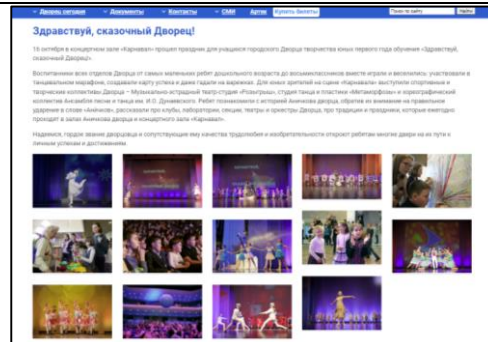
Дворец сегодня Документы Контакты СМИ Артек Купить билеты Поиск по сайту Найти

Здравствуй, сказочный Дворец!

18 октября в концертном зале «Карнавал» прошел праздник для учащихся городского Дворца творчества юных первого года обучения «Здравствуй, сказочный Дворец».

Воспитанники всех отделов Дворца от самых маленьких ребят дошкольного возраста до восьмиклассников вместе играли и веселились: участвовали в танцевальном марафоне, создавали карту успеха и даже гадали на варежках. Для юных зрителей на сцене «Карнавала» выступили спортивные и творческие коллективы Дворца – Музыкально-эстрадный театр-студия «Розыгрыш», студия танца и пластики «Метаморфозы» и хореографический коллектив Ансамбля песни и танца им. И.О. Дунаевского. Ребят познакомили с историей Аничкова дворца, обратив их внимание на правильное ударение в слове «Аничков», рассказали про клубы, лаборатории, секции, театры и оркестры Дворца, про традиции и праздники, которые ежегодно проходят в залах Аничкова дворца и концертного зала «Карнавал».

Надеемся, гордое звание дворцовца и сопутствующие ему качества трудолюбия и изобретательности откроют ребятам многие двери на их пути к личным успехам и достижениям.